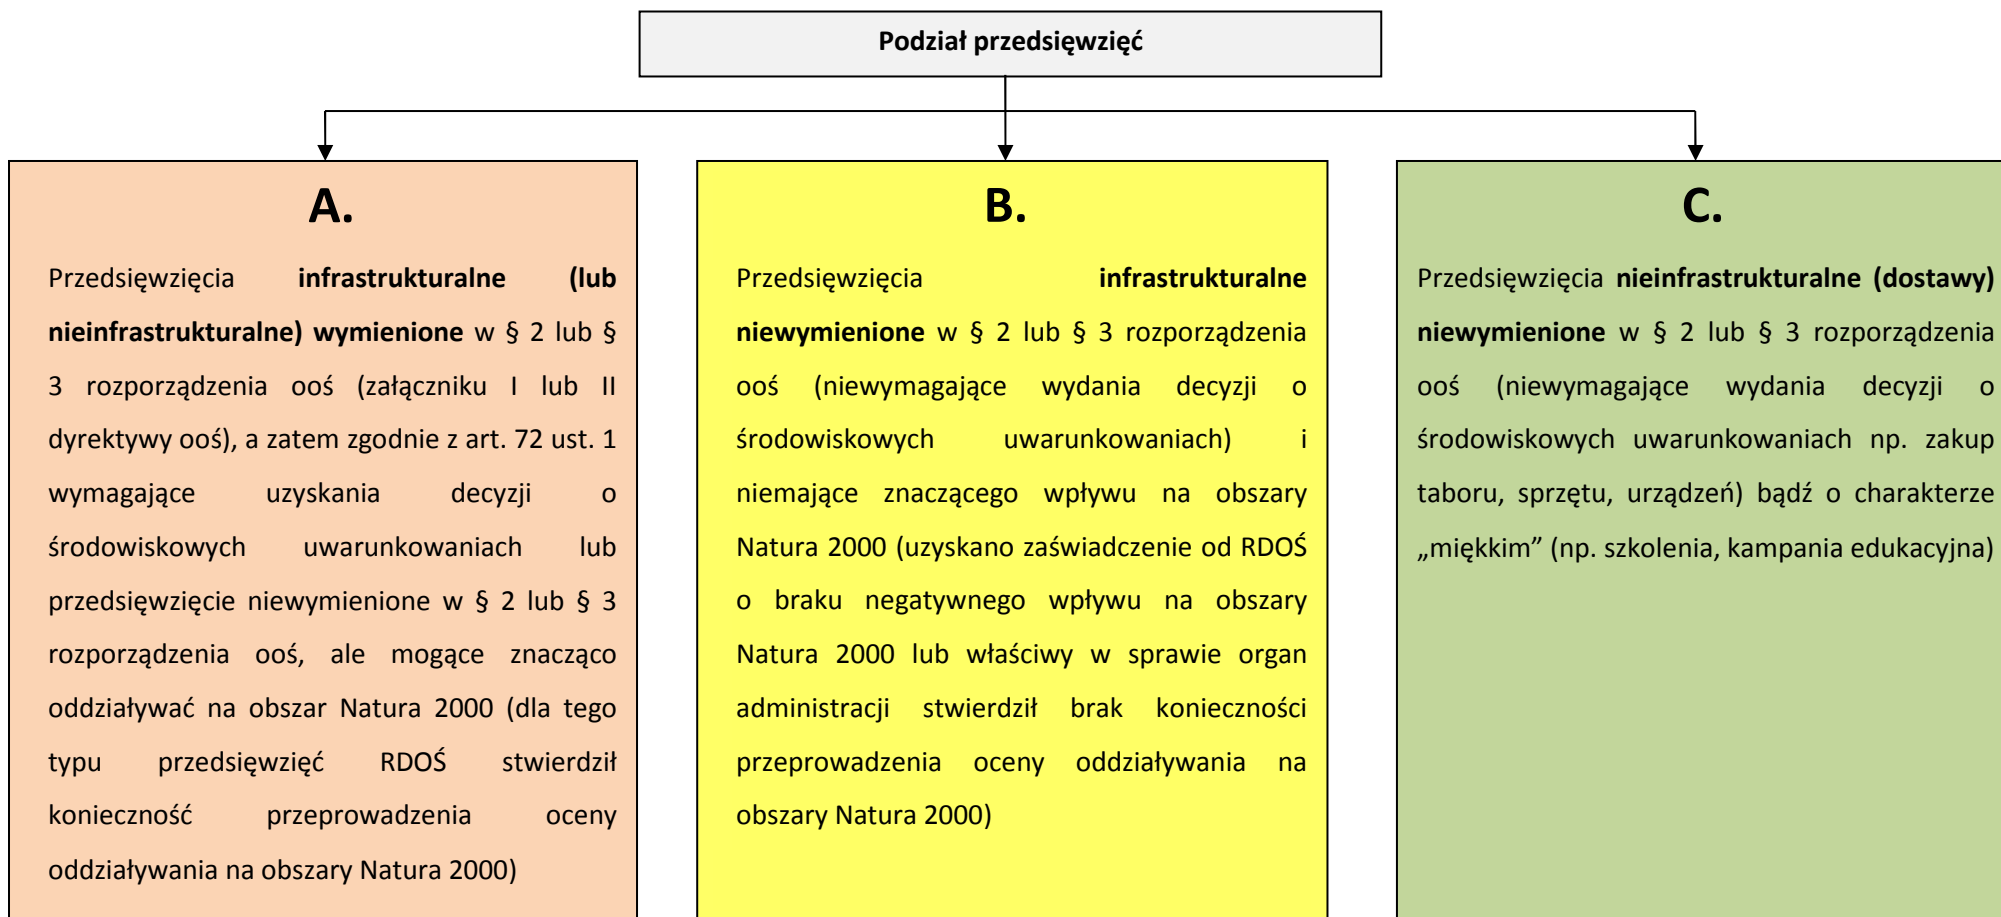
Podział przedsięwzięć

A.

Przedsięwzięcia infrastrukturalne (lub nieinfrastrukturalne) wymienione w § 2 lub § 3 rozporządzenia ooś (załączniku I lub II dyrektywy ooś), a zatem zgodnie z art. 72 ust. 1 wymagające uzyskania decyzji o środowiskowych uwarunkowaniach lub przedsięwzięcie niewymienione w § 2 lub § 3 rozporządzenia ooś, ale mogące znacząco oddziaływać na obszar Natura 2000 (dla tego typu przedsięwzięć RDOŚ stwierdził konieczność przeprowadzenia oceny oddziaływania na obszary Natura 2000)

B.

Przedsięwzięcia infrastrukturalne niewymienione w § 2 lub § 3 rozporządzenia ooś (niewymagające wydania decyzji o środowiskowych uwarunkowaniach) i niemające znaczącego wpływu na obszary Natura 2000 (uzyskano zaświadczenie od RDOŚ o braku negatywnego wpływu na obszary Natura 2000 lub właściwy w sprawie organ administracji stwierdził brak konieczności przeprowadzenia oceny oddziaływania na obszary Natura 2000)

C.

Przedsięwzięcia nieinfrastrukturalne (dostawy) niewymienione w § 2 lub § 3 rozporządzenia ooś (niewymagające wydania decyzji o środowiskowych uwarunkowaniach np. zakup taboru, sprzętu, urządzeń) bądź o charakterze „miękkim” (np. szkolenia, kampania edukacyjna)